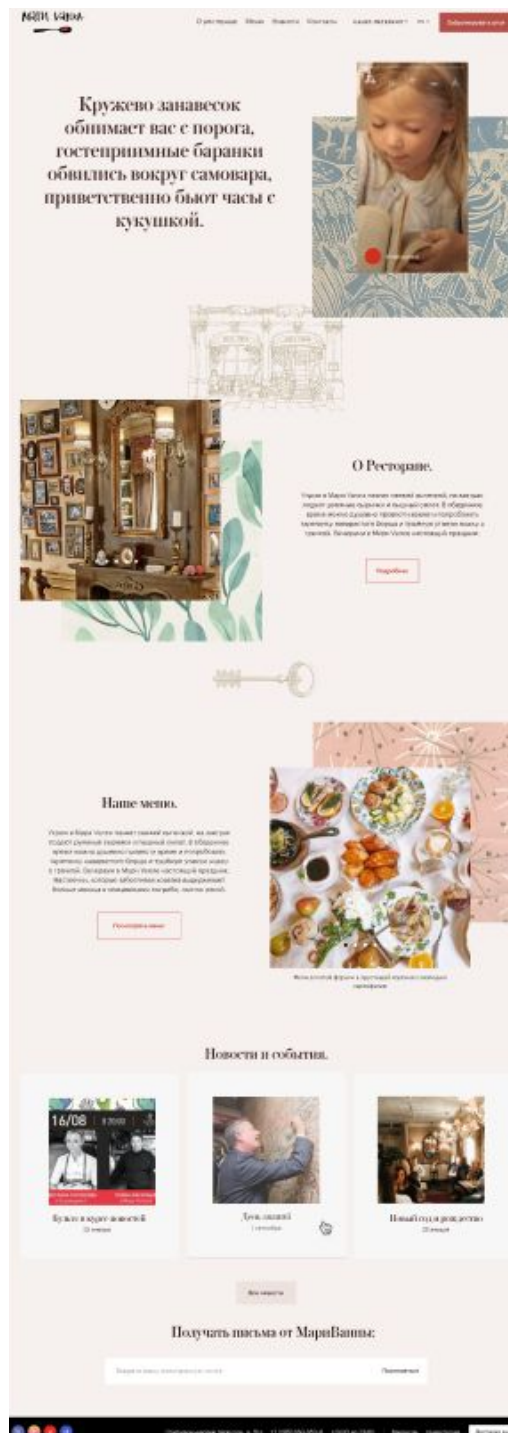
Кружево занавесок обнимает вас с порога, гостеприимные баранки обвились вокруг самовара, приветственно бьют часы с кукушкой.

О Ресторане.

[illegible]

Подробнее

Наше меню.

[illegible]

Посмотреть меню

Новости и события.

16/08

Будьте в курсе новостей

Душа нашей

Новый год и рождество

Все новости

Получать письма от МариВанны:

Подписаться